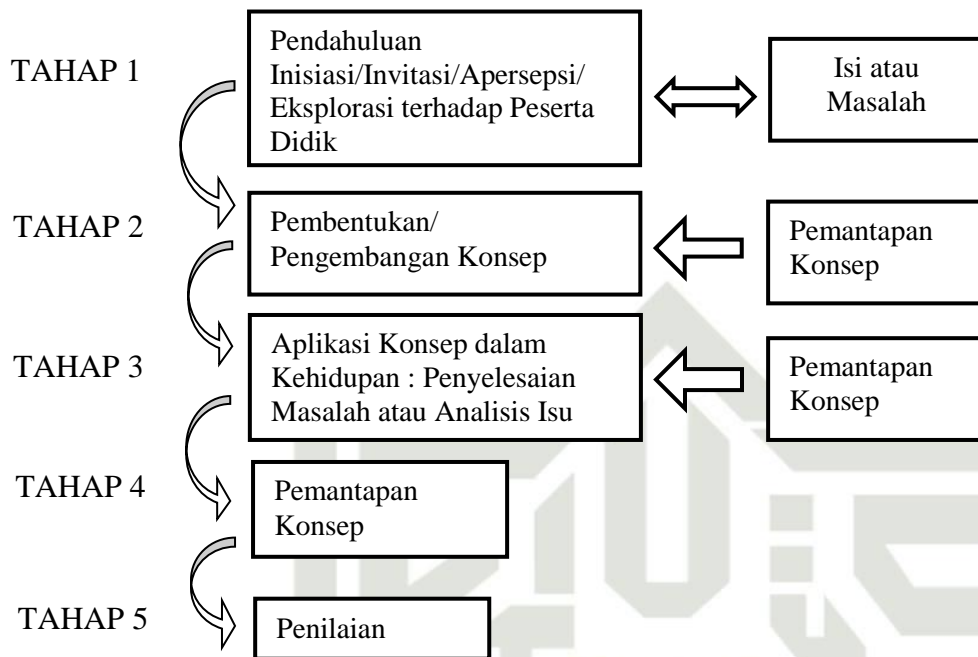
TAHAP 1

Pendahuluan Inisiasi/Invitasi/Apersepsi/ Eksplorasi terhadap Peserta Didik

Isi atau Masalah

TAHAP 2

Pembentukan/ Pengembangan Konsep

Pemantapan Konsep

TAHAP 3

Aplikasi Konsep dalam Kehidupan : Penyelesaian Masalah atau Analisis Isu

Pemantapan Konsep

TAHAP 4

Pemantapan Konsep

TAHAP 5

Penilaian